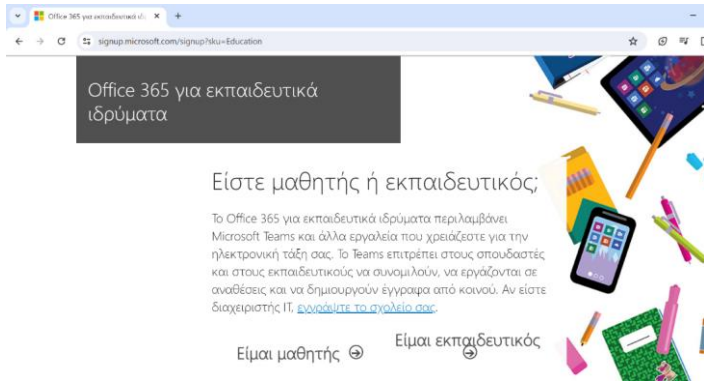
Office 365 για εκπαιδευτικά ιδ ×
+
signup.microsoft.com/signup?sku=Education

Office 365 για εκπαιδευτικά ιδρύματα

Είστε μαθητής ή εκπαιδευτικός;

Το Office 365 για εκπαιδευτικά ιδρύματα περιλαμβάνει Microsoft Teams και άλλα εργαλεία που χρειάζεστε για την ηλεκτρονική τάξη σας. Το Teams επιτρέπει στους σπουδαστές και στους εκπαιδευτικούς να συνομιλούν, να εργάζονται σε αναθέσεις και να δημιουργούν έγγραφα από κοινού. Αν είστε διαχειριστής IT, εγγράψτε το σχολείο σας.

Είμαι μαθητής ⊕

Είμαι εκπαιδευτικός ⊕